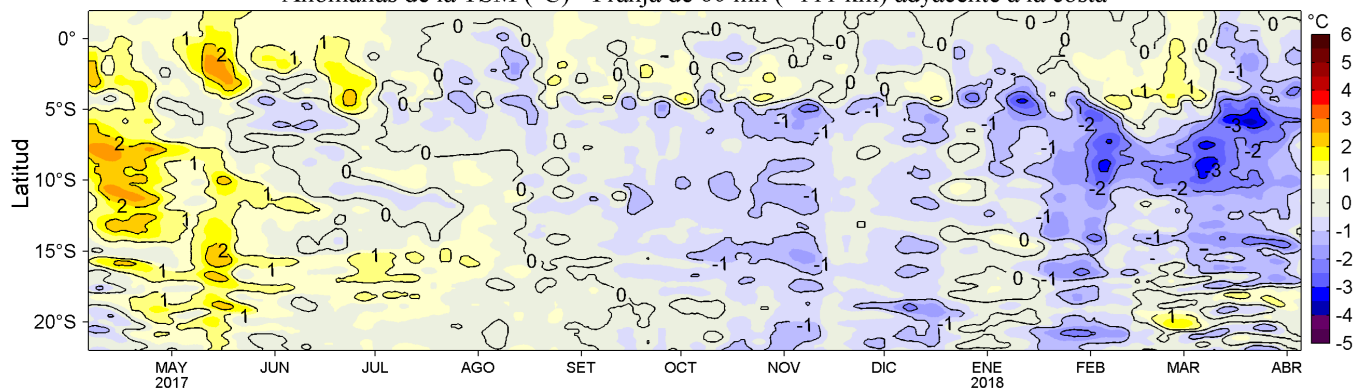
Anomalías de la TSM (°C) - Franja de 60 mn (~111 km) adyacente a la costa

Latitud

0°
5°S
10°S
15°S
20°S

MAY
2017
JUN
JUL
AGO
SET
OCT
NOV
DIC
ENE
2018
FEB
MAR
ABR

°C
6
5
4
3
2
1
0
-1
-2
-3
-4
-5

1 2 1 0 0 0 -1 0 0 0 2 2 1 1 2 1 1 1 -1 -1 -1 -1 -2 -3 -2 -2 -3 -2 -1 -1 -1 0 -1 -1 0 -1 -1 1 -1